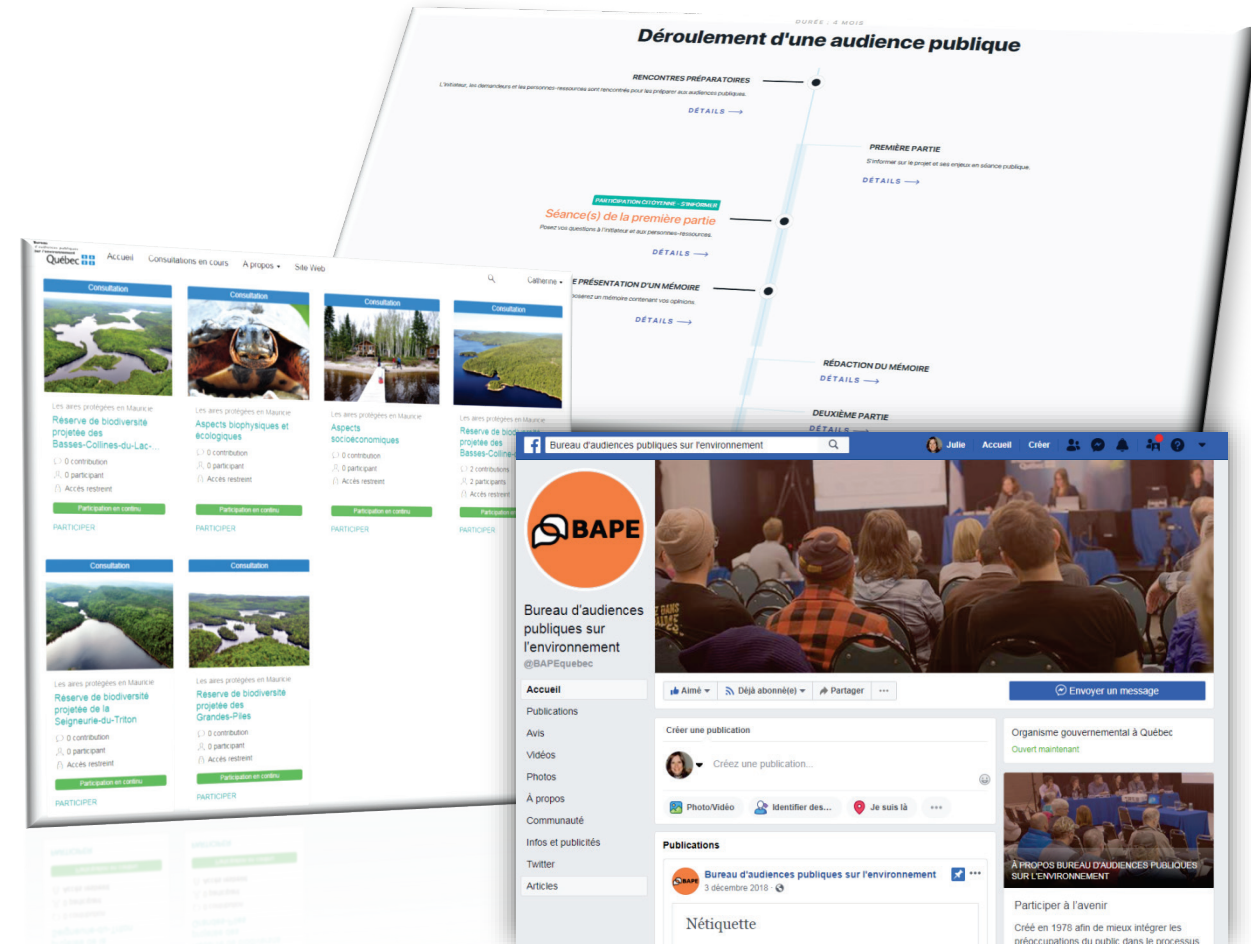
DURÉE : 4 MOIS

Déroulement d'une audience publique

RENCONTRES PRÉPARATOIRES

L'initiateur, les demandeurs et les personnes-ressources sont rencontrés pour les préparer aux audiences publiques.

DÉTAILS ⟶

PREMIÈRE PARTIE

S'informer sur le projet et ses enjeux en séance publique.

DÉTAILS ⟶

PARTICIPATION CITOYENNE - S'INFORMER

Séance(s) de la première partie

Posez vos questions à l'initiateur et aux personnes-ressources.

DÉTAILS ⟶

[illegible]E PRÉSENTATION D'UN MÉMOIRE

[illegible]osez un mémoire contenant vos opinions.

DÉTAILS ⟶

RÉDACTION DU MÉMOIRE

DÉTAILS ⟶

DEUXIÈME PARTIE

DÉTAILS ⟶

Québec Accueil Consultations en cours À propos Site Web Catherine

Consultation
Les aires protégées en Mauricie
Réserve de biodiversité projetée des Basses-Collines-du-Lac-...
0 contribution
0 participant
Accès restreint
Participation en continu
PARTICIPER

Consultation
Les aires protégées en Mauricie
Aspects biophysiques et écologiques
0 contribution
0 participant
Accès restreint
Participation en continu
PARTICIPER

Consultation
Les aires protégées en Mauricie
Aspects socioéconomiques
0 contribution
0 participant
Accès restreint
Participation en continu
PARTICIPER

Consultation
Les aires protégées en Mauricie
Réserve de biod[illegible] projetée des Basses-Colline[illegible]
2 contributions
2 participants
Accès restreint
Participation en continu
PARTICIPER

Consultation
Les aires protégées en Mauricie
Réserve de biodiversité projetée de la Seigneurie-du-Triton
0 contribution
0 participant
Accès restreint
Participation en continu
PARTICIPER

Consultation
Les aires protégées en Mauricie
Réserve de biodiversité projetée des Grandes-Piles
0 contribution
0 participant
Accès restreint
Participation en continu
PARTICIPER

Bureau d'audiences publiques sur l'environnement
Julie Accueil Créer

BAPE

Bureau d'audiences publiques sur l'environnement
@BAPEquebec

Accueil
Publications
Avis
Vidéos
Photos
À propos
Communauté
Infos et publicités
Twitter
Articles

Aimé
Déjà abonné(e)
Partager
...
Envoyer un message

Créer une publication
Créez une publication...
Photo/Vidéo
Identifier des...
Je suis là

Publications
Bureau d'audiences publiques sur l'environnement
3 décembre 2018

Nétiquette

Organisme gouvernemental à Québec
Ouvert maintenant

À PROPOS BUREAU D'AUDIENCES PUBLIQUES SUR L'ENVIRONNEMENT

Participer à l'avenir

Créé en 1978 afin de mieux intégrer les préoccupations du public dans le processus